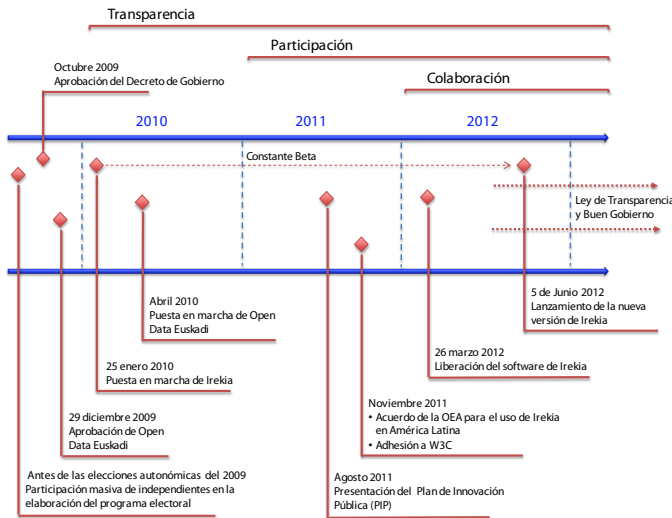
Transparencia

Participación

Colaboración

Octubre 2009
Aprobación del Decreto de Gobierno

2010

2011

2012

Constante Beta

Ley de Transparencia
y Buen Gobierno

Abril 2010
Puesta en marcha de Open Data Euskadi

5 de Junio 2012
Lanzamiento de la nueva versión de Irekia

26 marzo 2012
Liberación del software de Irekia

25 enero 2010
Puesta en marcha de Irekia

Noviembre 2011
• Acuerdo de la OEA para el uso de Irekia en América Latina
• Adhesión a W3C

29 diciembre 2009
Aprobación de Open Data Euskadi

Antes de las elecciones autonómicas del 2009
Participación masiva de independientes en la elaboración del programa electoral

Agosto 2011
Presentación del Plan de Innovación Pública (PIP)